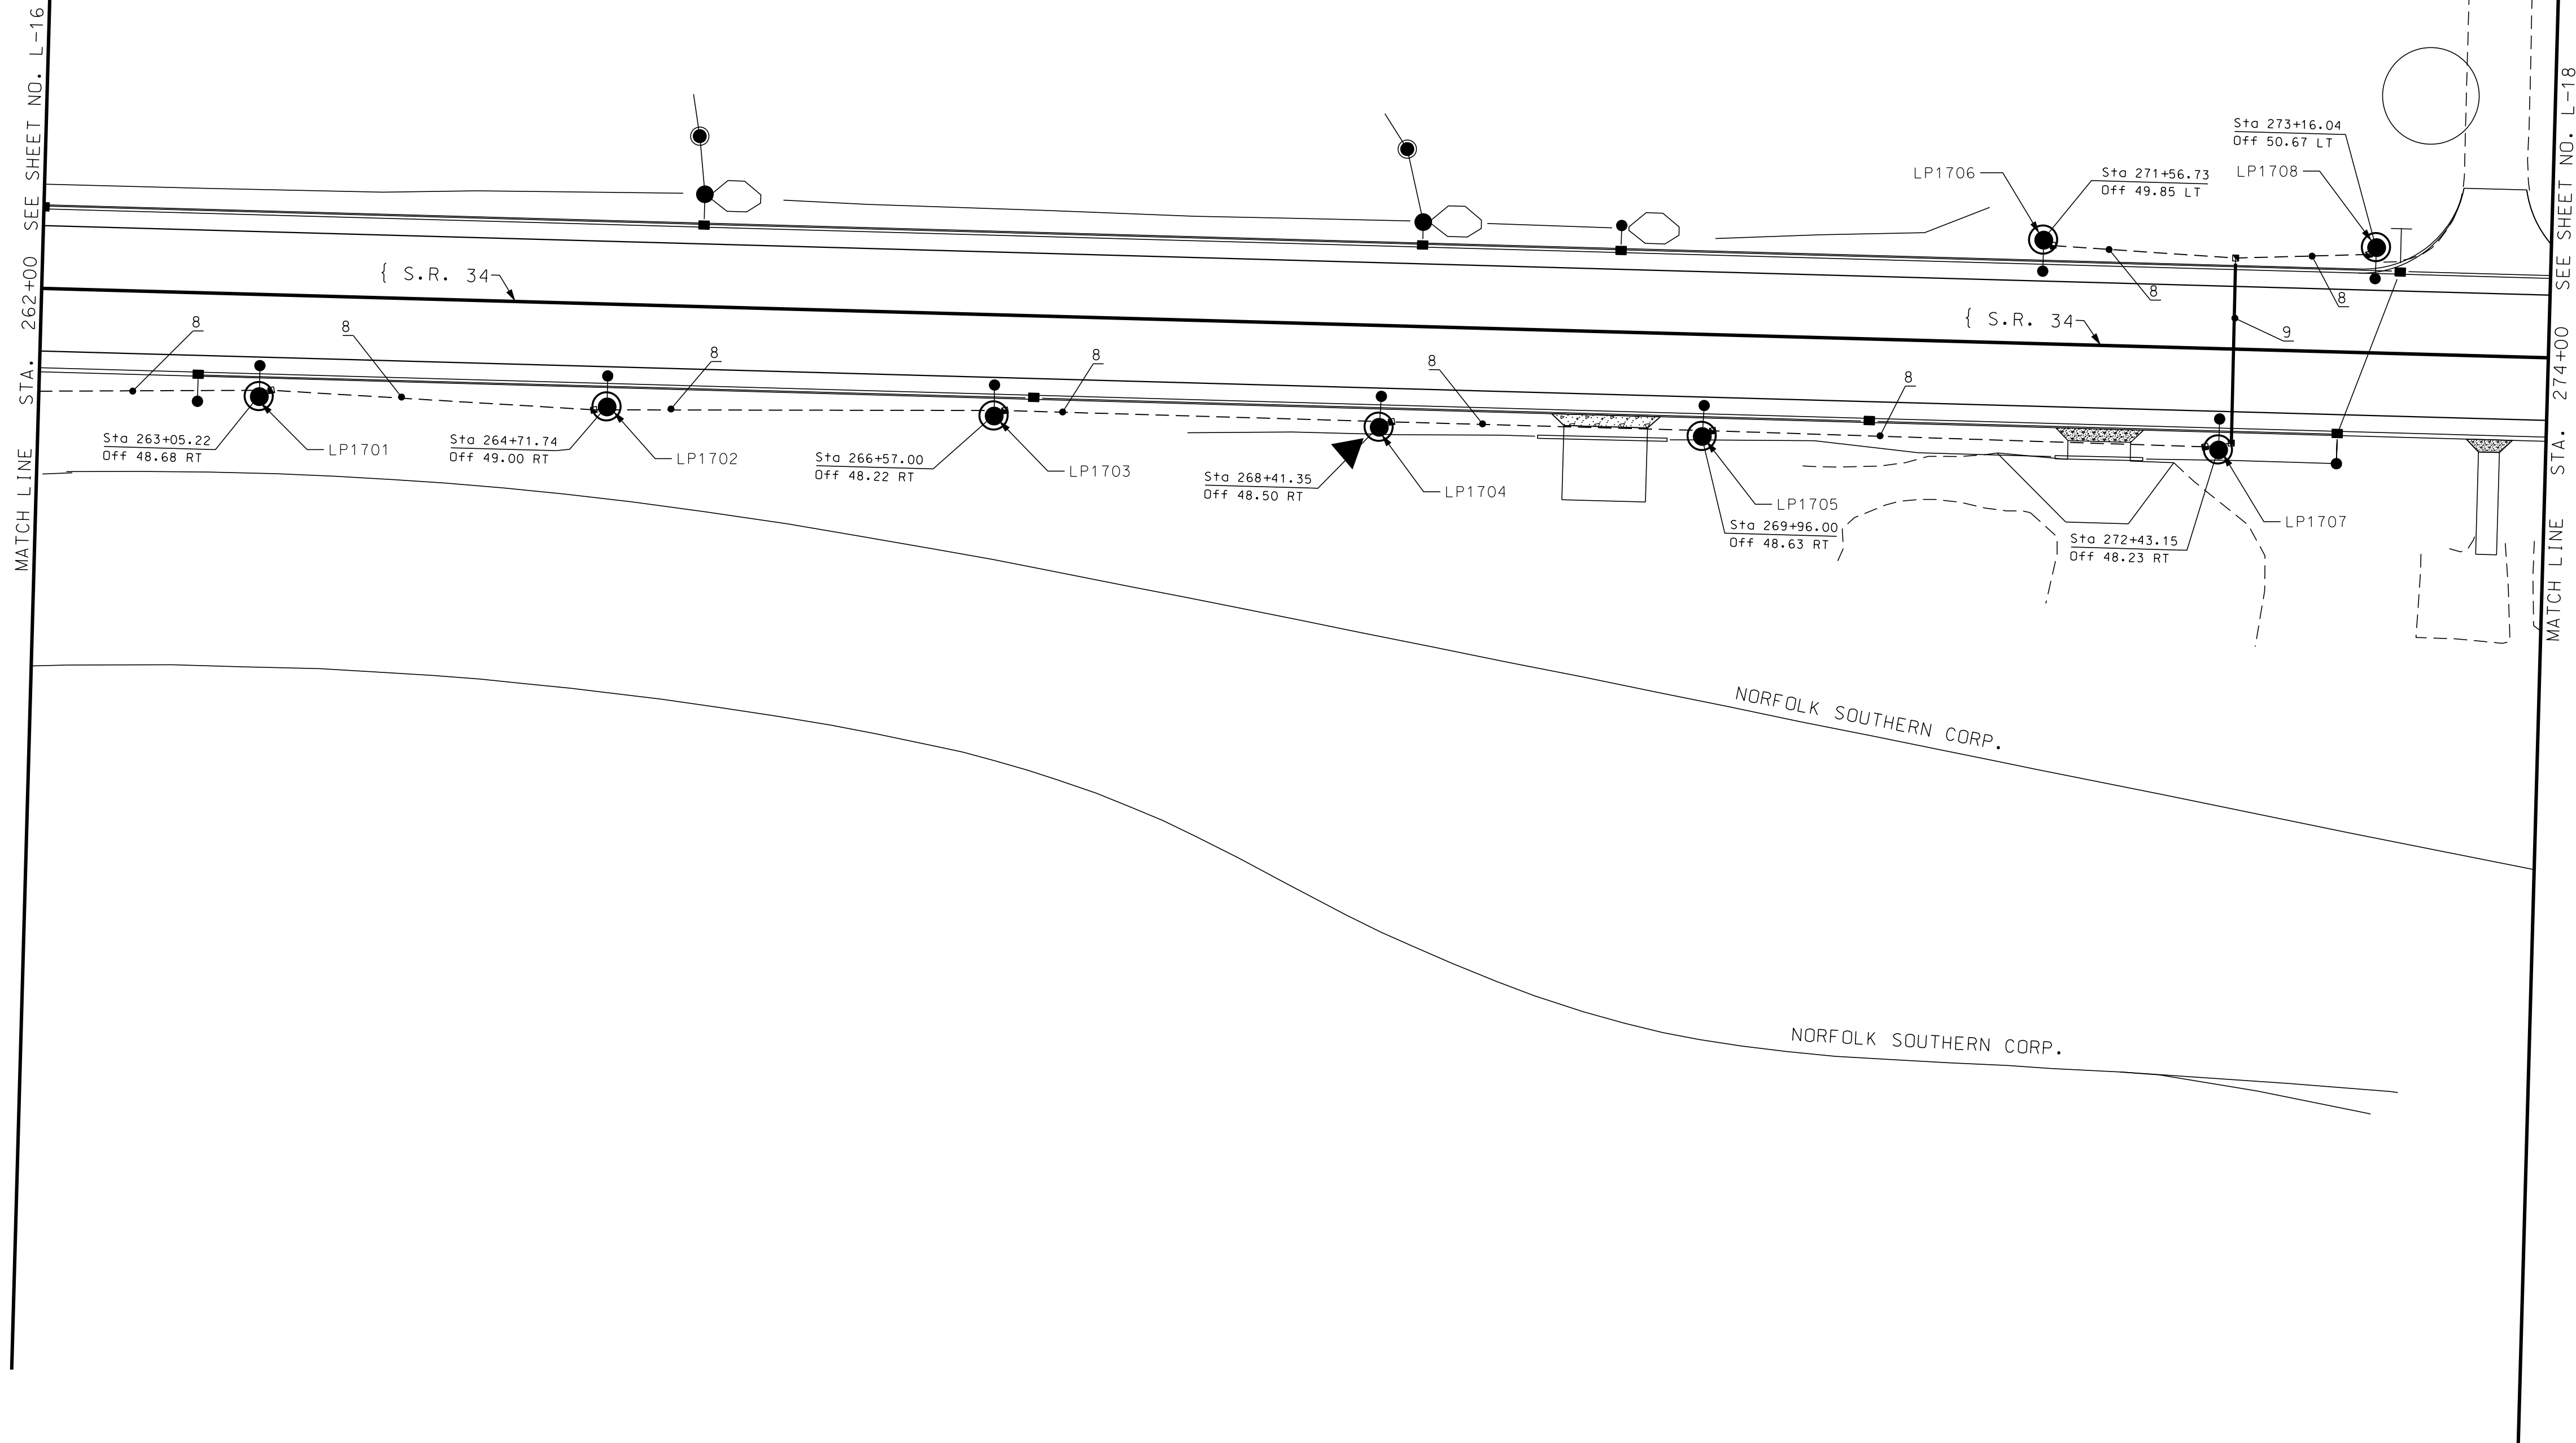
MATCH LINE STA. 262+00 SEE SHEET NO. L-16

MATCH LINE STA. 274+00 SEE SHEET NO. L-18

{ S.R. 34

{ S.R. 34

Sta 273+16.04
Off 50.67 LT

LP1708

LP1706

Sta 271+56.73
Off 49.85 LT

8

8

9

8

8

8

8

8

8

8

Sta 263+05.22
Off 48.68 RT

LP1701

Sta 264+71.74
Off 49.00 RT

LP1702

Sta 266+57.00
Off 48.22 RT

LP1703

Sta 268+41.35
Off 48.50 RT

LP1704

LP1705

Sta 269+96.00
Off 48.63 RT

Sta 272+43.15
Off 48.23 RT

LP1707

NORFOLK SOUTHERN CORP.

NORFOLK SOUTHERN CORP.